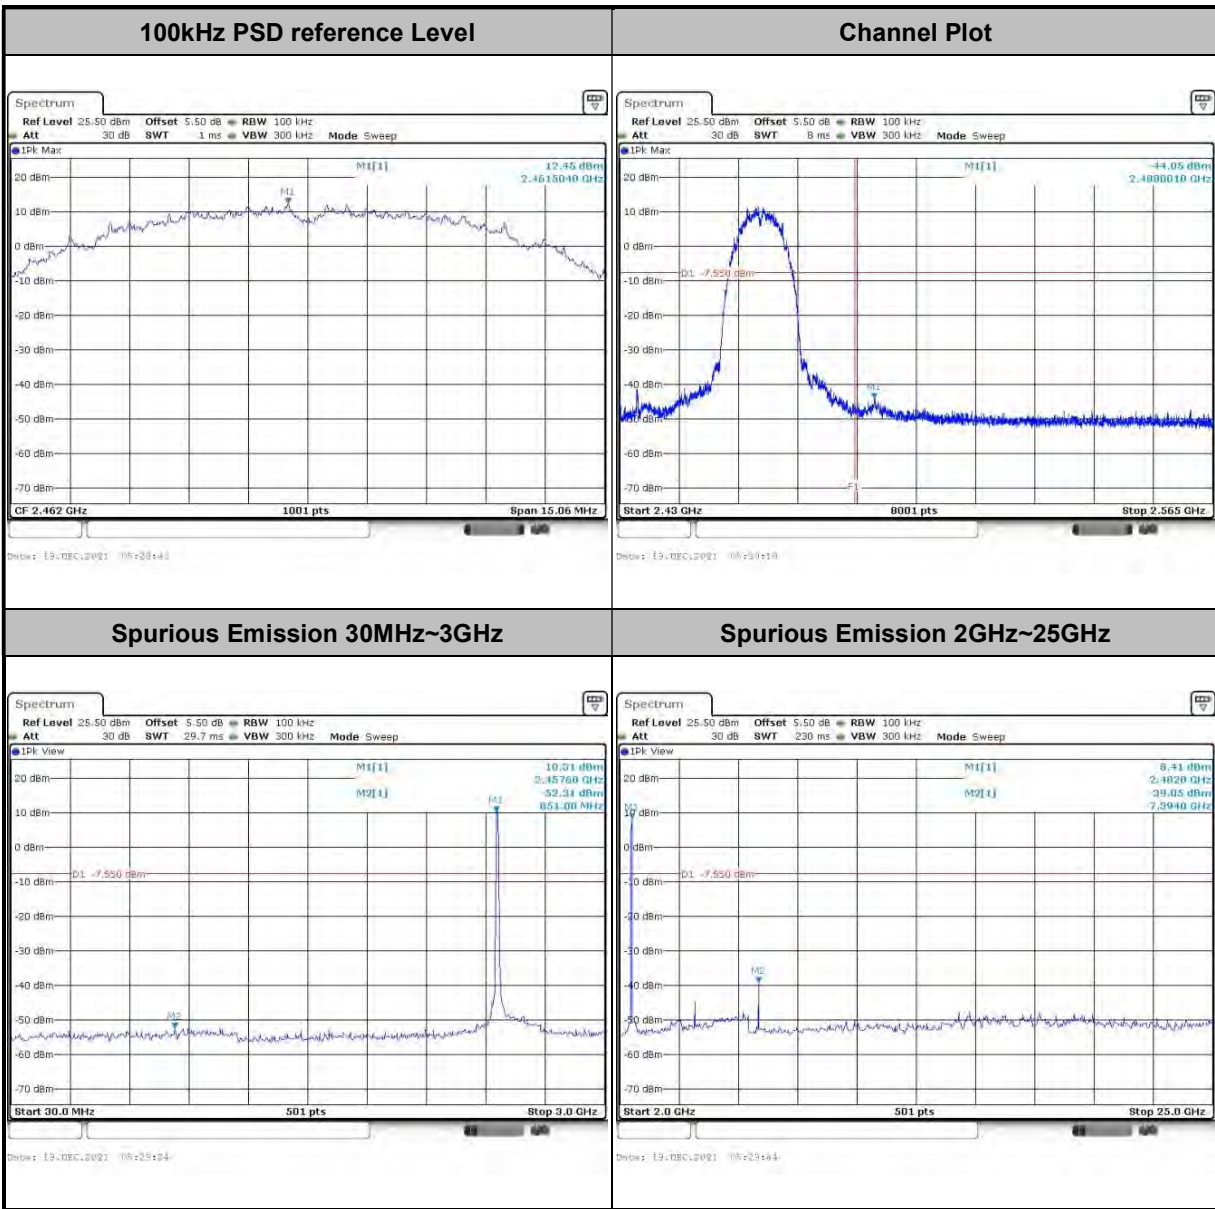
| 100kHz PSD reference Level | Channel Plot |
|---|---|
| Spectrum<br>Ref Level 25.50 dBm Offset 5.50 dB RBW 100 kHz<br>Att 30 dB SWT 1 ms VBW 300 kHz Mode Sweep<br>1Pk Max<br>M1[1] 12.45 dBm 2.4615040 GHz<br>M1<br>20 dBm<br>10 dBm<br>0 dBm<br>-10 dBm<br>-20 dBm<br>-30 dBm<br>-40 dBm<br>-50 dBm<br>-60 dBm<br>-70 dBm<br>CF 2.462 GHz 1001 pts Span 15.06 MHz<br>Date: 19.DEC.2021 05:28:41 | Spectrum<br>Ref Level 25.50 dBm Offset 5.50 dB RBW 100 kHz<br>Att 30 dB SWT 8 ms VBW 300 kHz Mode Sweep<br>1Pk Max<br>M1[1] -44.05 dBm 2.4880010 GHz<br>20 dBm<br>10 dBm<br>0 dBm<br>D1 -7.550 dBm<br>-10 dBm<br>-20 dBm<br>-30 dBm<br>-40 dBm<br>M1<br>-50 dBm<br>-60 dBm<br>-70 dBm<br>F1<br>Start 2.43 GHz 8001 pts Stop 2.565 GHz<br>Date: 19.DEC.2021 05:30:10 |
| **Spurious Emission 30MHz~3GHz** | **Spurious Emission 2GHz~25GHz** |
| Spectrum<br>Ref Level 25.50 dBm Offset 5.50 dB RBW 100 kHz<br>Att 30 dB SWT 29.7 ms VBW 300 kHz Mode Sweep<br>1Pk View<br>M1[1] 10.31 dBm 2.45760 GHz<br>M2[1] -52.31 dBm 851.00 MHz<br>M1<br>20 dBm<br>10 dBm<br>0 dBm<br>D1 -7.550 dBm<br>-10 dBm<br>-20 dBm<br>-30 dBm<br>-40 dBm<br>M2<br>-50 dBm<br>-60 dBm<br>-70 dBm<br>Start 30.0 MHz 501 pts Stop 3.0 GHz<br>Date: 19.DEC.2021 05:29:24 | Spectrum<br>Ref Level 25.50 dBm Offset 5.50 dB RBW 100 kHz<br>Att 30 dB SWT 230 ms VBW 300 kHz Mode Sweep<br>1Pk View<br>M1[1] 8.41 dBm 2.4820 GHz<br>M2[1] -39.05 dBm 7.3940 GHz<br>M1<br>20 dBm<br>10 dBm<br>0 dBm<br>D1 -7.550 dBm<br>-10 dBm<br>-20 dBm<br>-30 dBm<br>M2<br>-40 dBm<br>-50 dBm<br>-60 dBm<br>-70 dBm<br>Start 2.0 GHz 501 pts Stop 25.0 GHz<br>Date: 19.DEC.2021 05:29:44 |